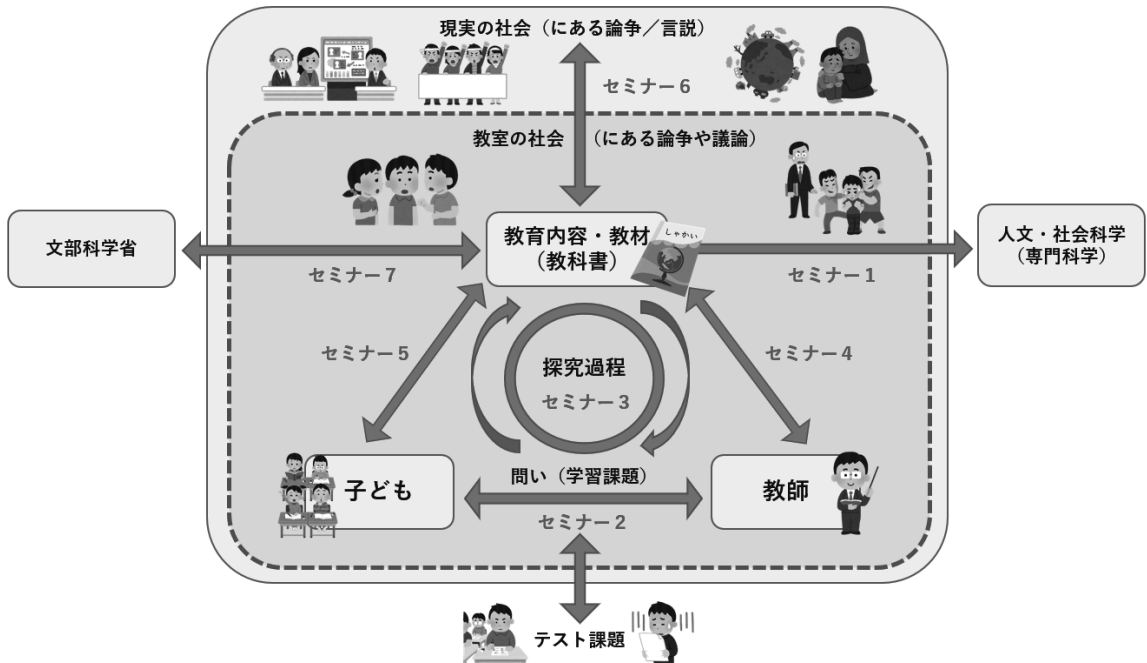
現実の社会（にある論争／言説）

セミナー６

教室の社会　（にある論争や議論）

文部科学省

教育内容・教材
（教科書）

しゃかい

人文・社会科学
（専門科学）

セミナー７

セミナー１

セミナー５

探究過程

セミナー３

セミナー４

子ども

問い（学習課題）

教師

セミナー２

テスト課題